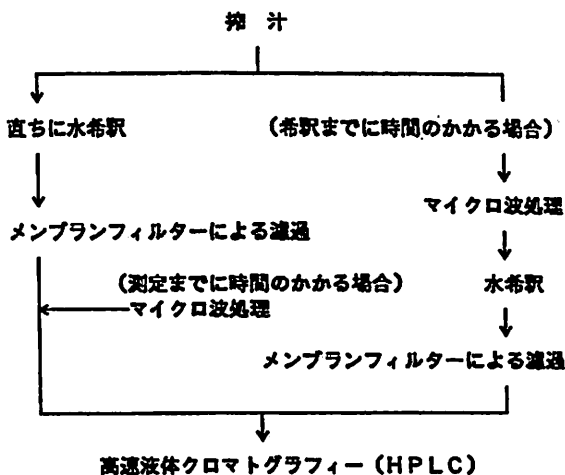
搾汁

直ちに水希釈

（希釈までに時間のかかる場合）

マイクロ波処理

メンブランフィルターによる濾過

（測定までに時間のかかる場合）

マイクロ波処理

水希釈

メンブランフィルターによる濾過

高速液体クロマトグラフィー（HPLC）